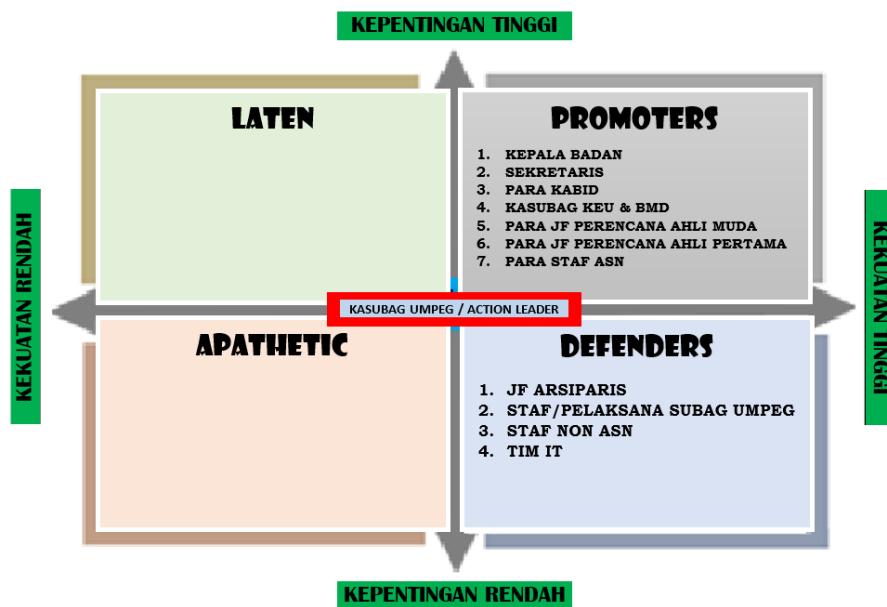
KEPENTINGAN TINGGI

KEKUATAN RENDAH

KEKUATAN TINGGI

LATEN

PROMOTERS

1. KEPALA BADAN
2. SEKRETARIS
3. PARA KABID
4. KASUBAG KEU & BMD
5. PARA JF PERENCANA AHLI MUDA
6. PARA JF PERENCANA AHLI PERTAMA
7. PARA STAF ASN

KASUBAG UMPEG / ACTION LEADER

APATHETIC

DEFENDERS

1. JF ARSIPARIS
2. STAF/PELAKSANA SUBAG UMPEG
3. STAF NON ASN
4. TIM IT

KEPENTINGAN RENDAH